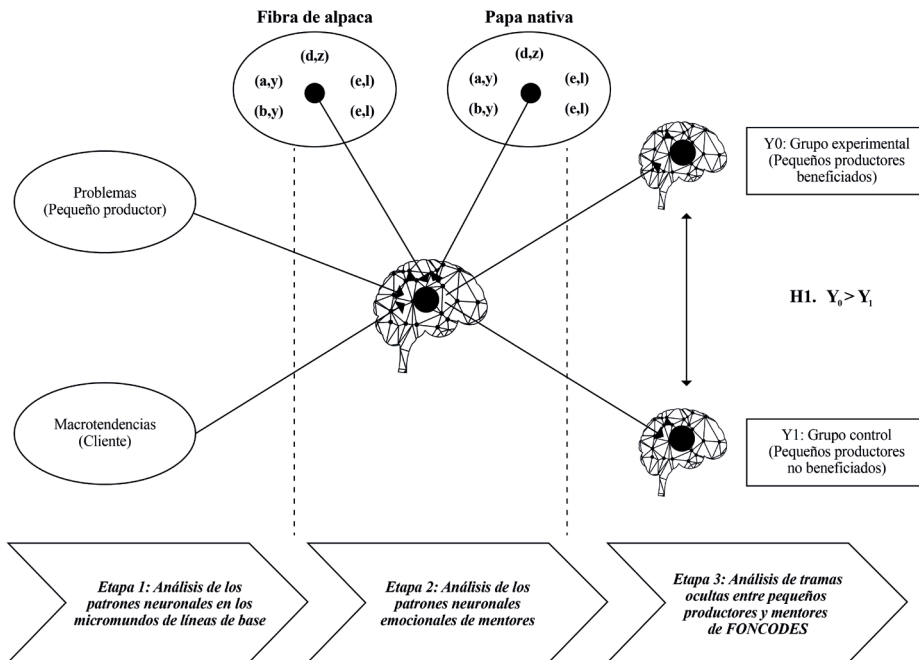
Fibra de alpaca

(d,z)
(a,y)
(e,l)
(b,y)
(e,l)

Papa nativa

(d,z)
(a,y)
(e,l)
(b,y)
(e,l)

Y0: Grupo experimental (Pequeños productores beneficiados)

Problemas (Pequeño productor)

H1. $Y_0 > Y_1$

Macrotendencias (Cliente)

Y1: Grupo control (Pequeños productores no beneficiados)

Etapa 1: Análisis de los patrones neuronales en los micromundos de líneas de base

Etapa 2: Análisis de los patrones neuronales emocionales de mentores

Etapa 3: Análisis de tramas ocultas entre pequeños productores y mentores de FONCODES